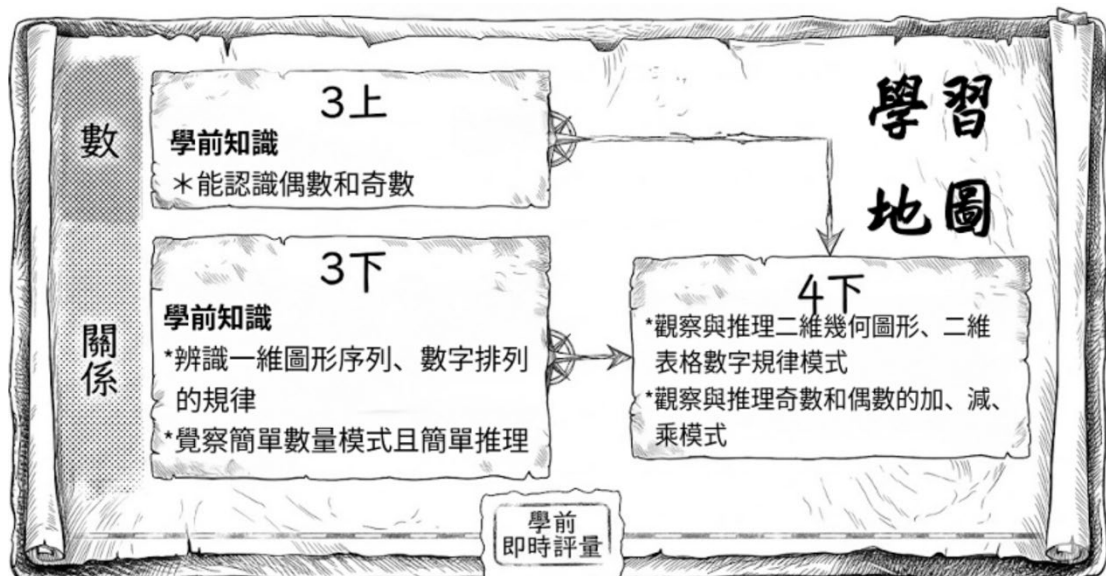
學習地圖

數

關係

3上

學前知識

＊能認識偶數和奇數

3下

學前知識

*辨識一維圖形序列、數字排列的規律

*覺察簡單數量模式且簡單推理

4下

*觀察與推理二維幾何圖形、二維表格數字規律模式

*觀察與推理奇數和偶數的加、減、乘模式

學前
即時評量